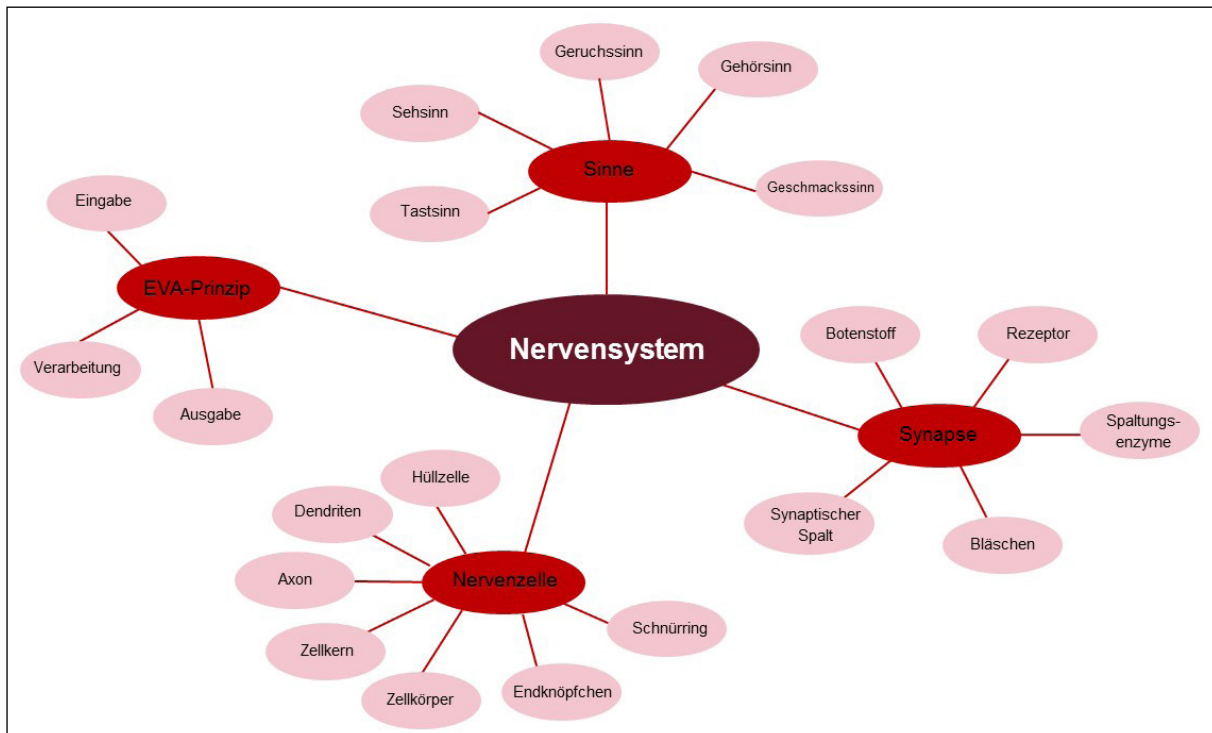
Nervensystem

Sinne
Geruchssinn
Gehörsinn
Sehsinn
Geschmackssinn
Tastsinn

EVA-Prinzip
Eingabe
Verarbeitung
Ausgabe

Synapse
Botenstoff
Rezeptor
Spaltungsenzyme
Synaptischer Spalt
Bläschen

Nervenzelle
Hüllzelle
Dendriten
Axon
Zellkern
Zellkörper
Endknöpfchen
Schnürring